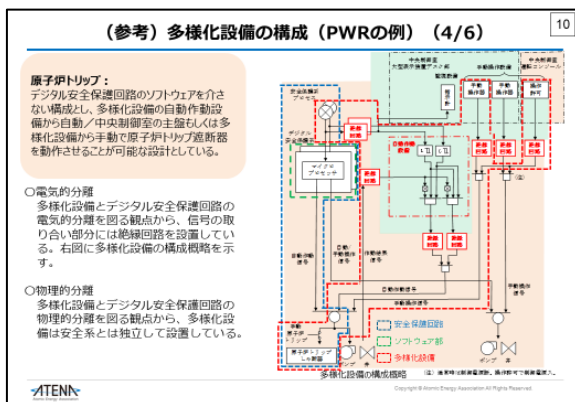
10

（参考）多様化設備の構成（PWRの例）（4/6）

原子炉トリップ：
デジタル安全保護回路のソフトウェアを介さない構成とし、多様化設備の自動作動設備から自動／中央制御室の主盤もしくは多様化設備から手動で原子炉トリップ遮断器を動作させることが可能な設計としている。

○電気的分離
多様化設備とデジタル安全保護回路の電気的分離を図る観点から、信号の取り合い部分には絶縁回路を設置している。右図に多様化設備の構成概略を示す。

○物理的分離
多様化設備とデジタル安全保護回路の物理的分離を図る観点から、多様化設備は安全系とは独立して設置している。

中央制御室
中央制御室
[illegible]
運転コンソール
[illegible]
手動操作器
手動操作器
手動操作器
デジタル安全保護回路
マイクロプロセッサ
絶縁回路
絶縁回路
自動作動設備
絶縁回路
絶縁回路
手動原子炉トリップ
原子炉トリップしゃ断器
自動作動信号
手動作動信号
安全保護回路
ソフトウェア部
多様化設備
ポンプ
弁
多様化設備の構成概略
（注）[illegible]

ATENA
Atomic Energy Association
Copyright © Atomic Energy Association All Rights Reserved.